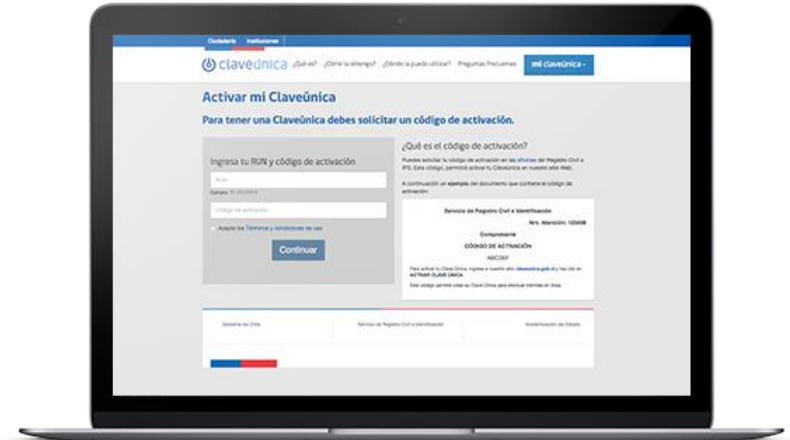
Ciudadanía Instituciones

claveúnica ¿Qué es? ¿Cómo la obtengo? ¿Dónde la puedo utilizar? Preguntas Frecuentes mi claveúnica

Activar mi Claveúnica

Para tener una Claveúnica debes solicitar un código de activación.

Ingresa tu RUN y código de activación

RUN

Ejemplo: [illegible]

Código de activación

Acepto los Términos y condiciones de uso

Continuar

¿Qué es el código de activación?

Puedes solicitar tu código de activación en las oficinas del Registro Civil e IPS. Este código, permitirá activar tu Claveúnica en nuestro sitio Web.

A continuación un ejemplo del documento que contiene el código de activación:

Servicio de Registro Civil e Identificación

Nro. Atención: 123456

Comprobante

CÓDIGO DE ACTIVACIÓN

ABCDEF

Para activar tu Clave Única, ingresa a nuestro sitio claveunica.gob.cl y haz clic en ACTIVAR CLAVE ÚNICA

Este código permite crear su Clave Única para efectuar trámites en línea.

Gobierno de Chile

Servicio de Registro Civil e Identificación

Modernización del Estado